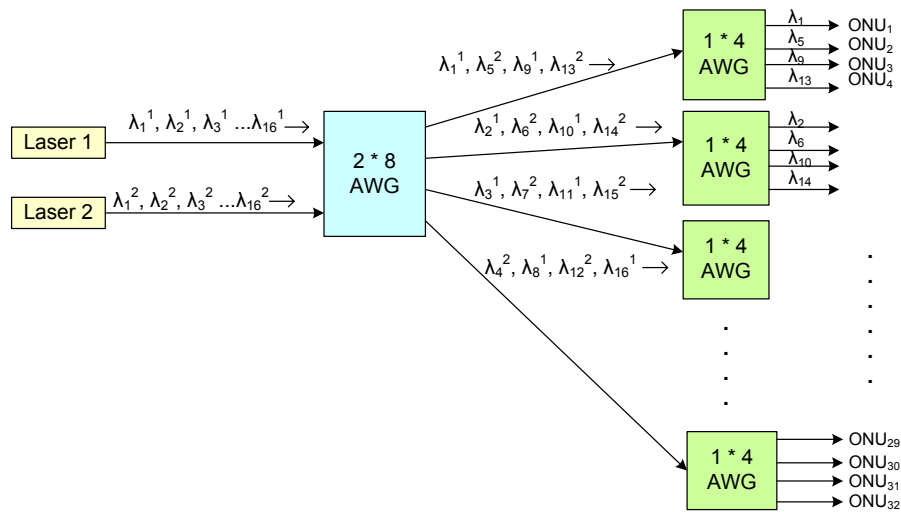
Laser 1

$\lambda_1^1, \lambda_2^1, \lambda_3^1 ...\lambda_{16}^1$

Laser 2

$\lambda_1^2, \lambda_2^2, \lambda_3^2 ...\lambda_{16}^2$

2 * 8 AWG

$\lambda_1^1, \lambda_5^2, \lambda_9^1, \lambda_{13}^2$

$\lambda_2^1, \lambda_6^2, \lambda_{10}^1, \lambda_{14}^2$

$\lambda_3^1, \lambda_7^2, \lambda_{11}^1, \lambda_{15}^2$

$\lambda_4^2, \lambda_8^1, \lambda_{12}^2, \lambda_{16}^1$

1 * 4 AWG

$\lambda_1$ ONU$_1$
$\lambda_5$ ONU$_2$
$\lambda_9$ ONU$_3$
$\lambda_{13}$ ONU$_4$

1 * 4 AWG

$\lambda_2$
$\lambda_6$
$\lambda_{10}$
$\lambda_{14}$

1 * 4 AWG

1 * 4 AWG

ONU$_{29}$
ONU$_{30}$
ONU$_{31}$
ONU$_{32}$